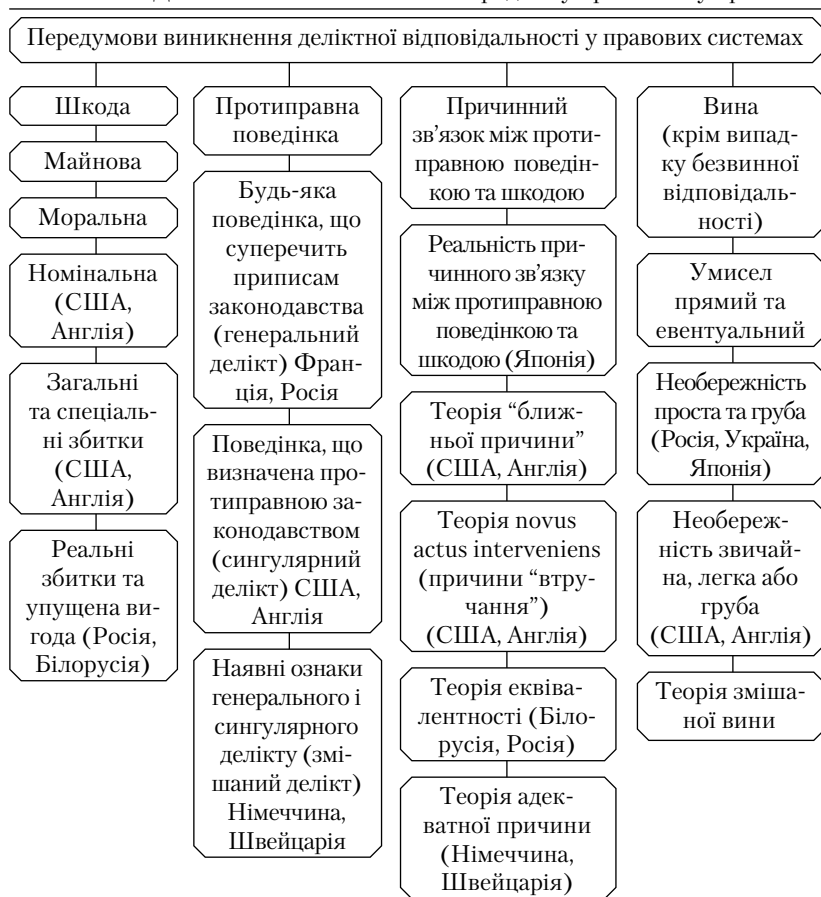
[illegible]

Передумови виникнення деліктної відповідальності у правових системах

Шкода

Майнова

Моральна

Номінальна (США, Англія)

Загальні та спеціальні збитки (США, Англія)

Реальні збитки та упущена вигода (Росія, Білорусія)

Протиправна поведінка

Будь-яка поведінка, що суперечить приписам законодавства (генеральний делікт) Франція, Росія

Поведінка, що визначена протиправною законодавством (сингулярний делікт) США, Англія

Наявні ознаки генерального і сингулярного делікту (змішаний делікт) Німеччина, Швейцарія

Причинний зв'язок між протиправною поведінкою та шкодою

Реальність причинного зв'язку між протиправною поведінкою та шкодою (Японія)

Теорія "ближньої причини" (США, Англія)

Теорія novus actus interveniens (причини "втручання") (США, Англія)

Теорія еквівалентності (Білорусія, Росія)

Теорія адекватної причини (Німеччина, Швейцарія)

Вина (крім випадку безвинної відповідальності)

Умисел прямий та евентуальний

Необережність проста та груба (Росія, Україна, Японія)

Необережність звичайна, легка або груба (США, Англія)

Теорія змішаної вини